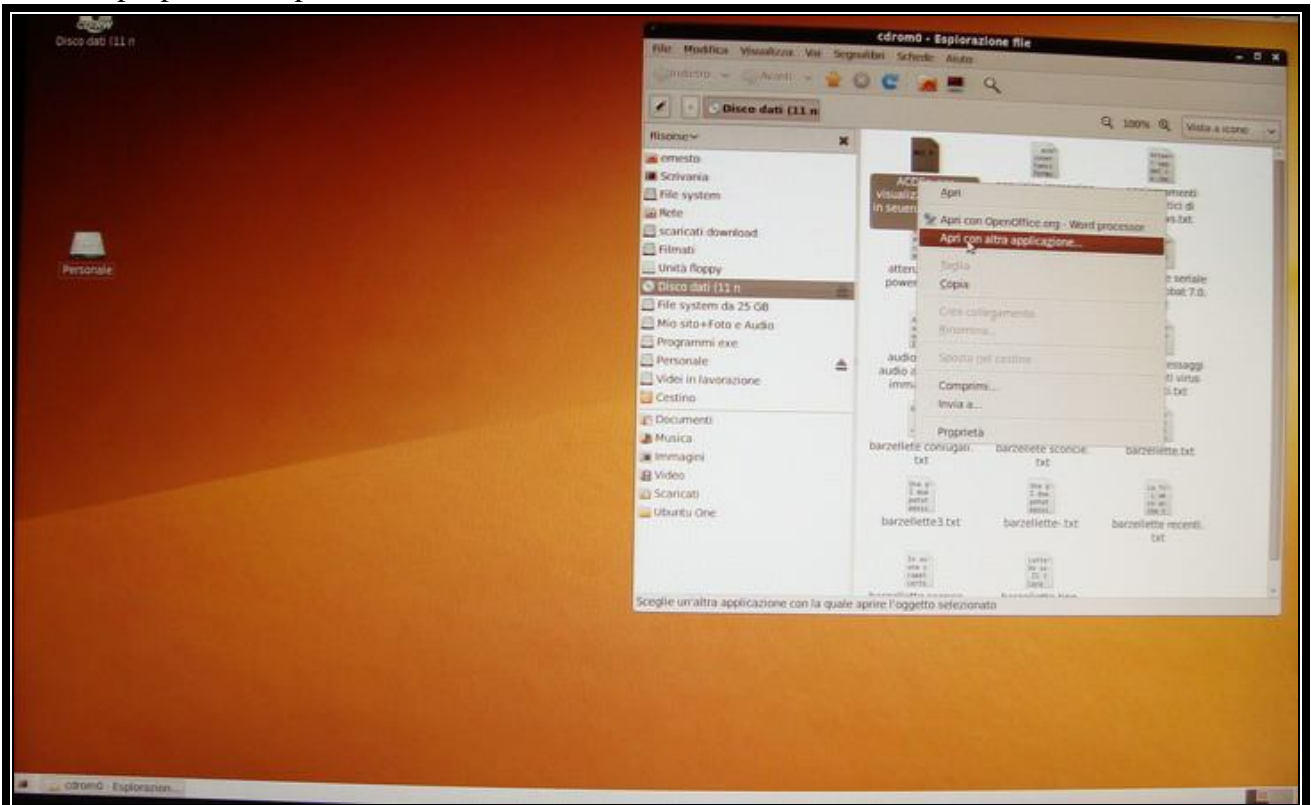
Disco dati (11 n

Personale

cdrom0 - Esplorazione file

File Modifica Visualizza Vai Segnalibri Schede Aiuto

Indietro Avanti

Disco dati (11 n

100% Vista a icone

Risorse

ernesto
Scrivania
File system
Rete
scaricati download
Filmati
Unità floppy
Disco dati (11 n
File system da 25 GB
Mio sito+Foto e Audio
Programmi exe
Personale
Videi in lavorazione
Cestino
Documenti
Musica
Immagini
Video
Scaricati
Ubuntu One

ACC
visualiz
in seuen

Apri
Apri con OpenOffice.org - Word processor
Apri con altra applicazione...
Taglia
Copia
Crea collegamento
Rinomina...
Sposta nel cestino
Comprimi...
Invia a...
Proprietà

menti
tici di
s.txt

atten
power

seriale
bal 7.0.

audio
audio a
imma

essaggi
ti virus
.txt

barzellette coniugali.txt
barzellete sconcie.txt
barzellette.txt
barzellette3.txt
barzellette-.txt
barzellette recenti.txt

Sceglie un'altra applicazione con la quale aprire l'oggetto selezionato

cdrom0 - Esplorazion...